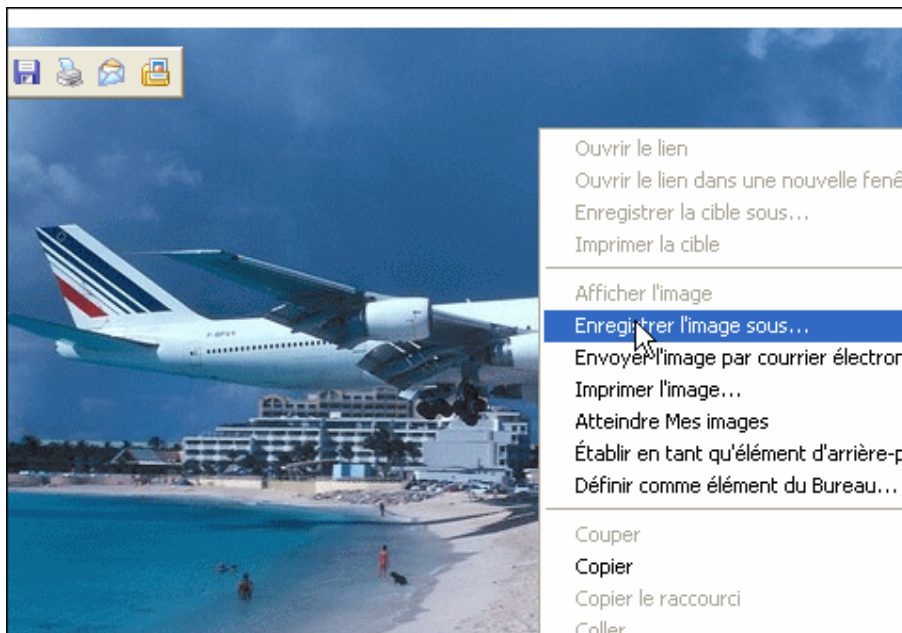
Ouvrir le lien
Ouvrir le lien dans une nouvelle fenê
Enregistrer la cible sous...
Imprimer la cible
Afficher l'image
Enregistrer l'image sous...
Envoyer l'image par courrier électron
Imprimer l'image...
Atteindre Mes images
Établir en tant qu'élément d'arrière-p
Définir comme élément du Bureau...
Couper
Copier
Copier le raccourci
Coller